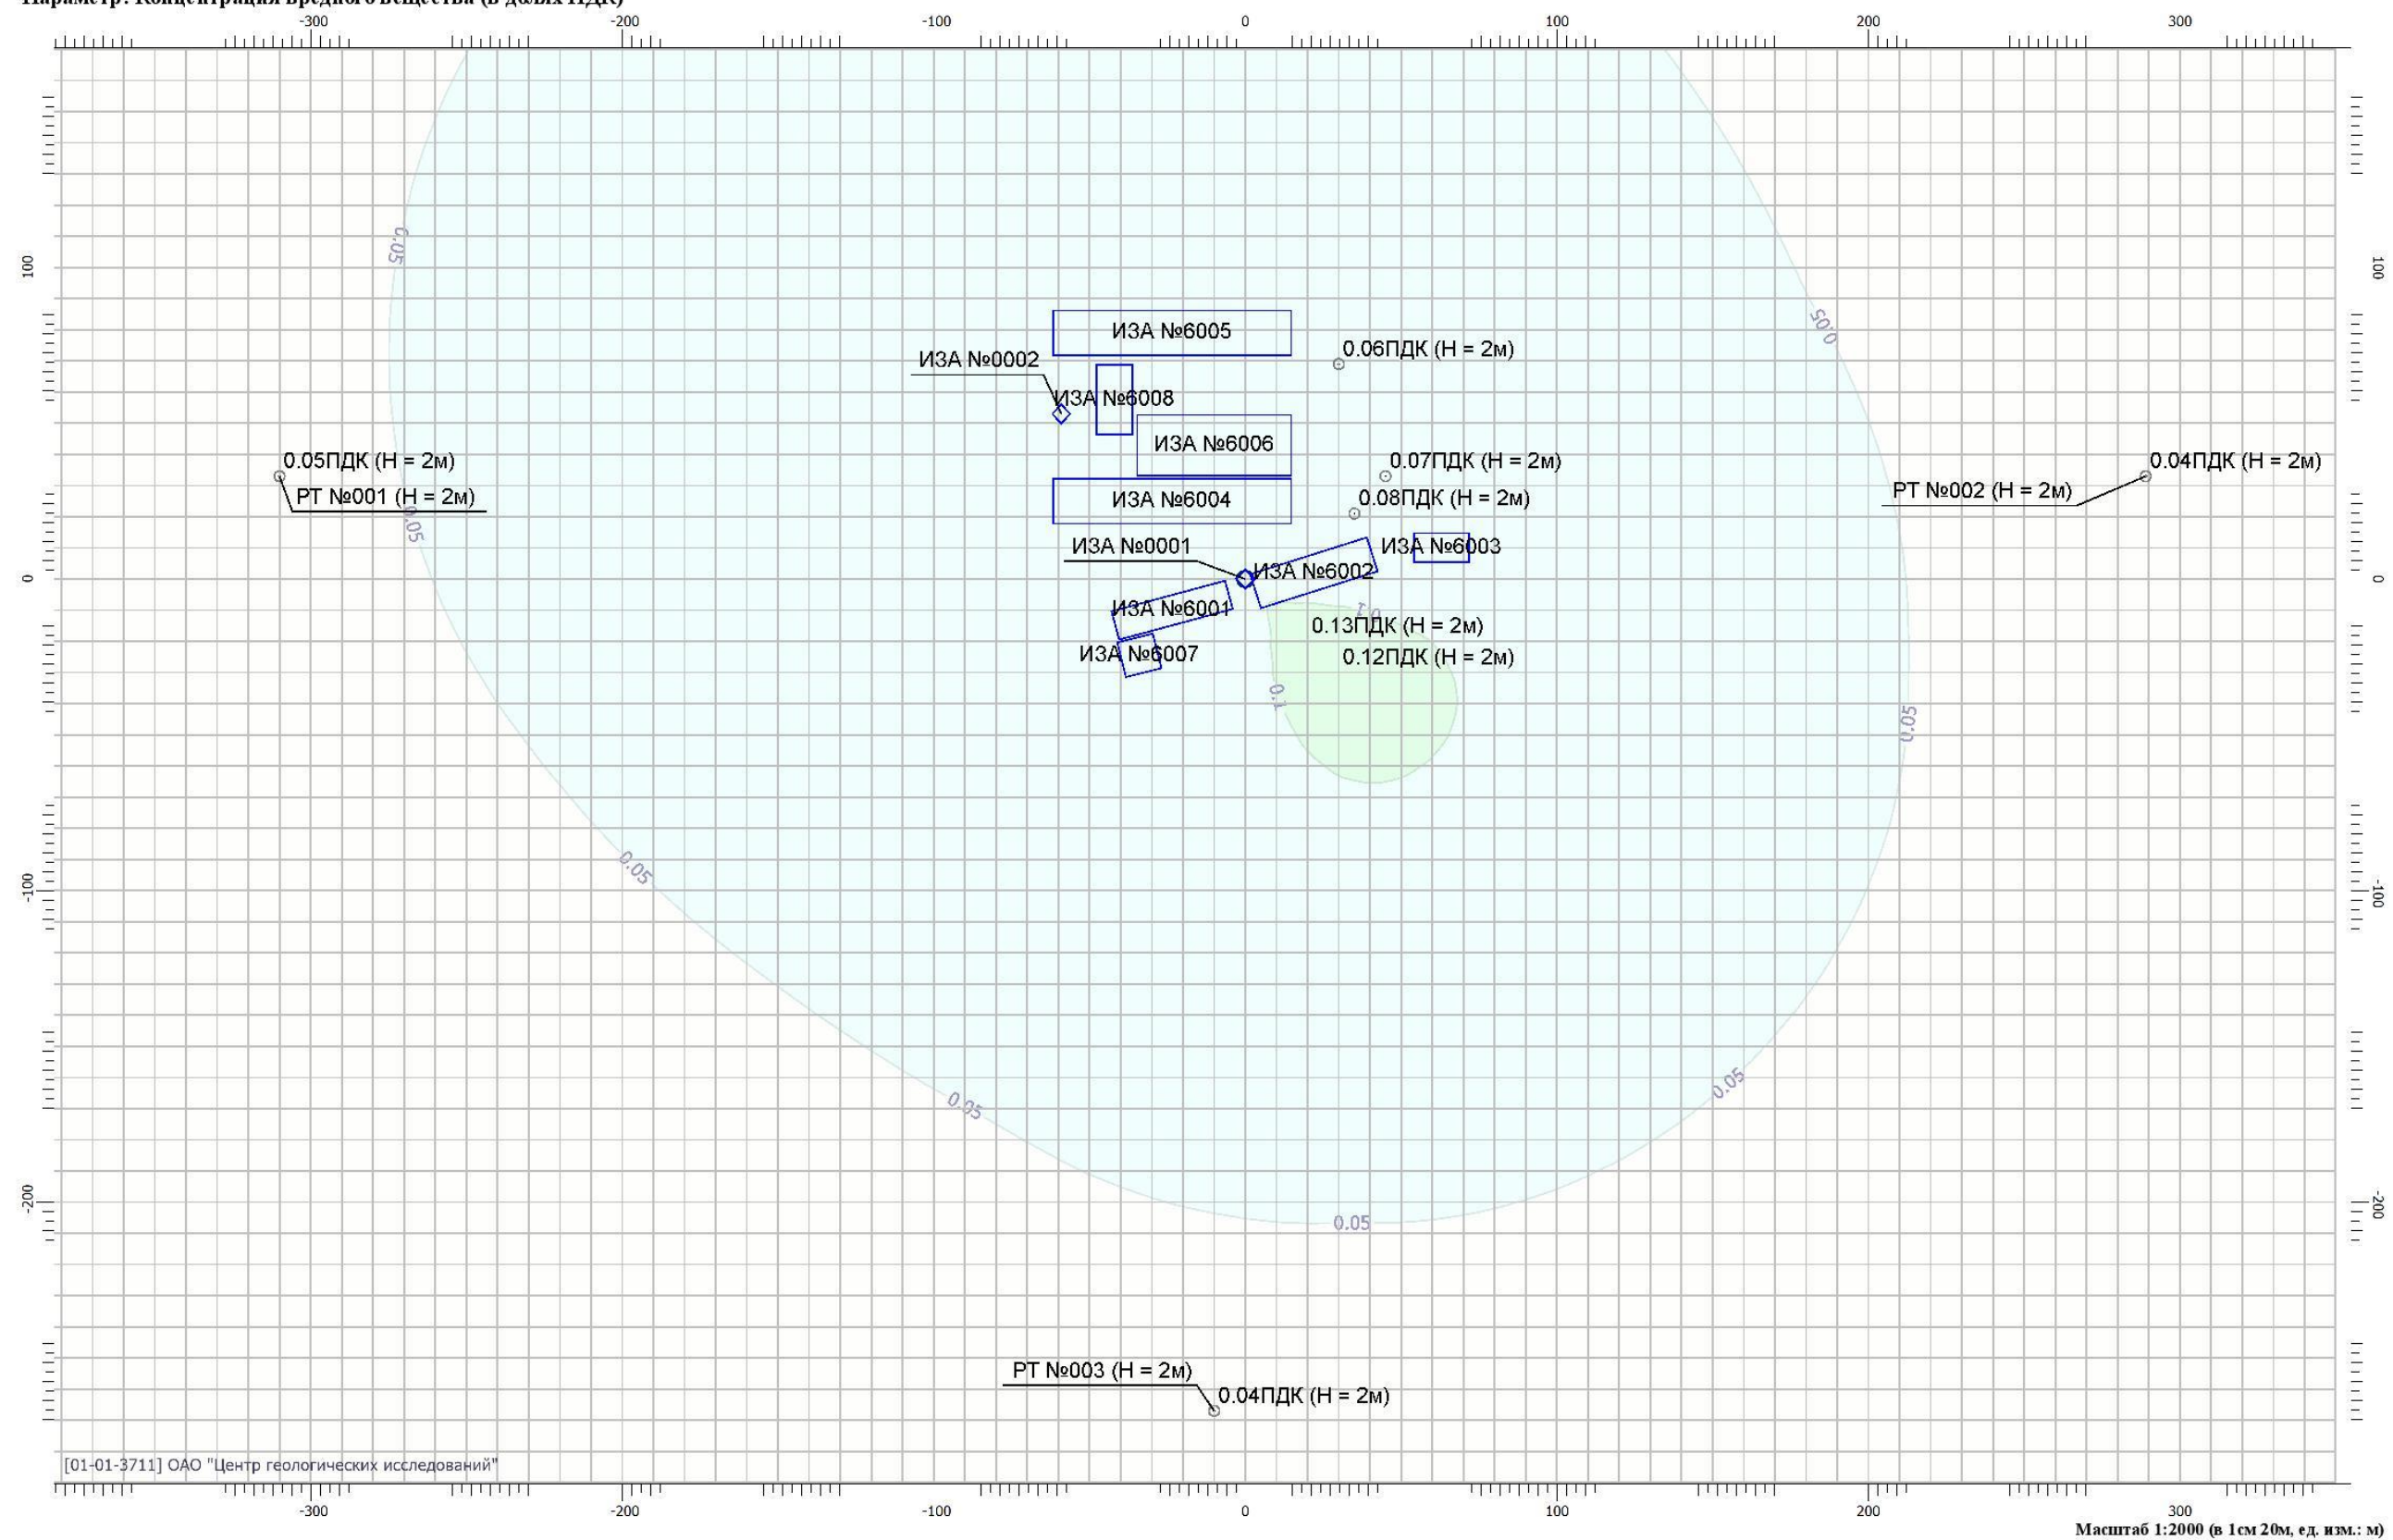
Параметр: Концентрация вредного вещества (в долях ПДК)

-300 -200 -100 0 100 200 300

100
0
-100
-200

100
0
-100
-200

0.05

ИЗА №6005
ИЗА №0002
0.06ПДК (H = 2м)
ИЗА №6008
ИЗА №6006
0.05ПДК (H = 2м)
0.07ПДК (H = 2м)
0.04ПДК (H = 2м)
РТ №001 (H = 2м)
ИЗА №6004
0.08ПДК (H = 2м)
РТ №002 (H = 2м)
0.05
ИЗА №0001
ИЗА №6003
ИЗА №6002
ИЗА №6001
0.1
0.13ПДК (H = 2м)
ИЗА №6007
0.12ПДК (H = 2м)
0.1
0.05
0.05
0.05
0.05
0.05
0.05

РТ №003 (H = 2м)
0.04ПДК (H = 2м)

[01-01-3711] ОАО "Центр геологических исследований"

-300 -200 -100 0 100 200 300

Масштаб 1:2000 (в 1см 20м, ед. изм.: м)